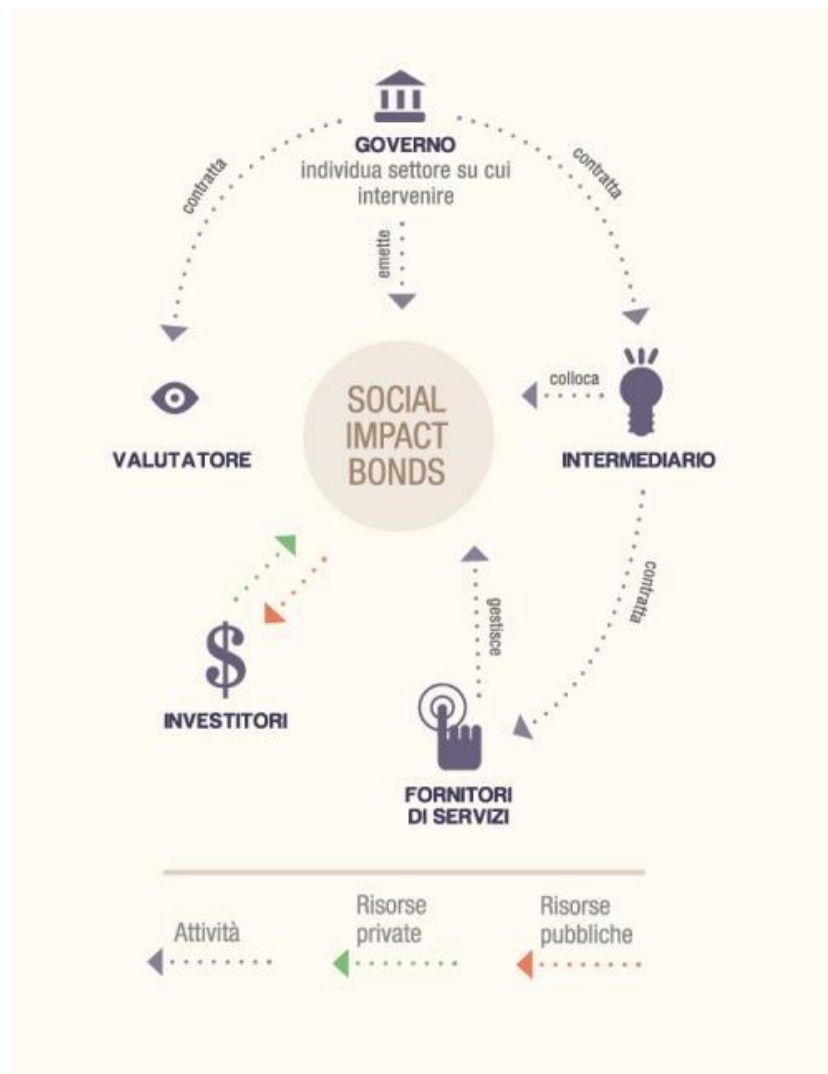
GOVERNO
individua settore su cui intervenire

contratta

contratta

emette

SOCIAL IMPACT BONDS

colloca

VALUTATORE

INTERMEDIARIO

contratta

gestisce

INVESTITORI

FORNITORI DI SERVIZI

Attività

Risorse private

Risorse pubbliche